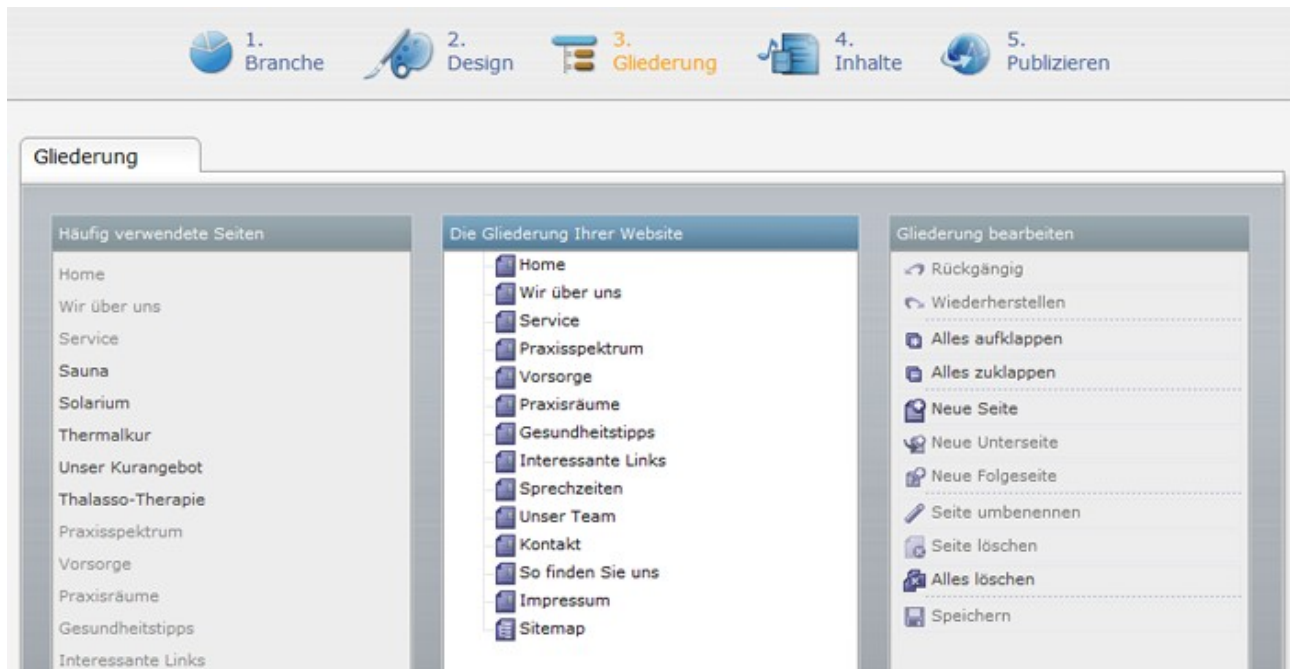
1. Branche
2. Design
3. Gliederung
4. Inhalte
5. Publizieren

Gliederung

Häufig verwendete Seiten
Home
Wir über uns
Service
Sauna
Solarium
Thermalkur
Unser Kurangebot
Thalasso-Therapie
Praxisspektrum
Vorsorge
Praxisräume
Gesundheitstipps
Interessante Links

Die Gliederung Ihrer Website
Home
Wir über uns
Service
Praxisspektrum
Vorsorge
Praxisräume
Gesundheitstipps
Interessante Links
Sprechzeiten
Unser Team
Kontakt
So finden Sie uns
Impressum
Sitemap

Gliederung bearbeiten
Rückgängig
Wiederherstellen
Alles aufklappen
Alles zuklappen
Neue Seite
Neue Unterseite
Neue Folgeseite
Seite umbenennen
Seite löschen
Alles löschen
Speichern